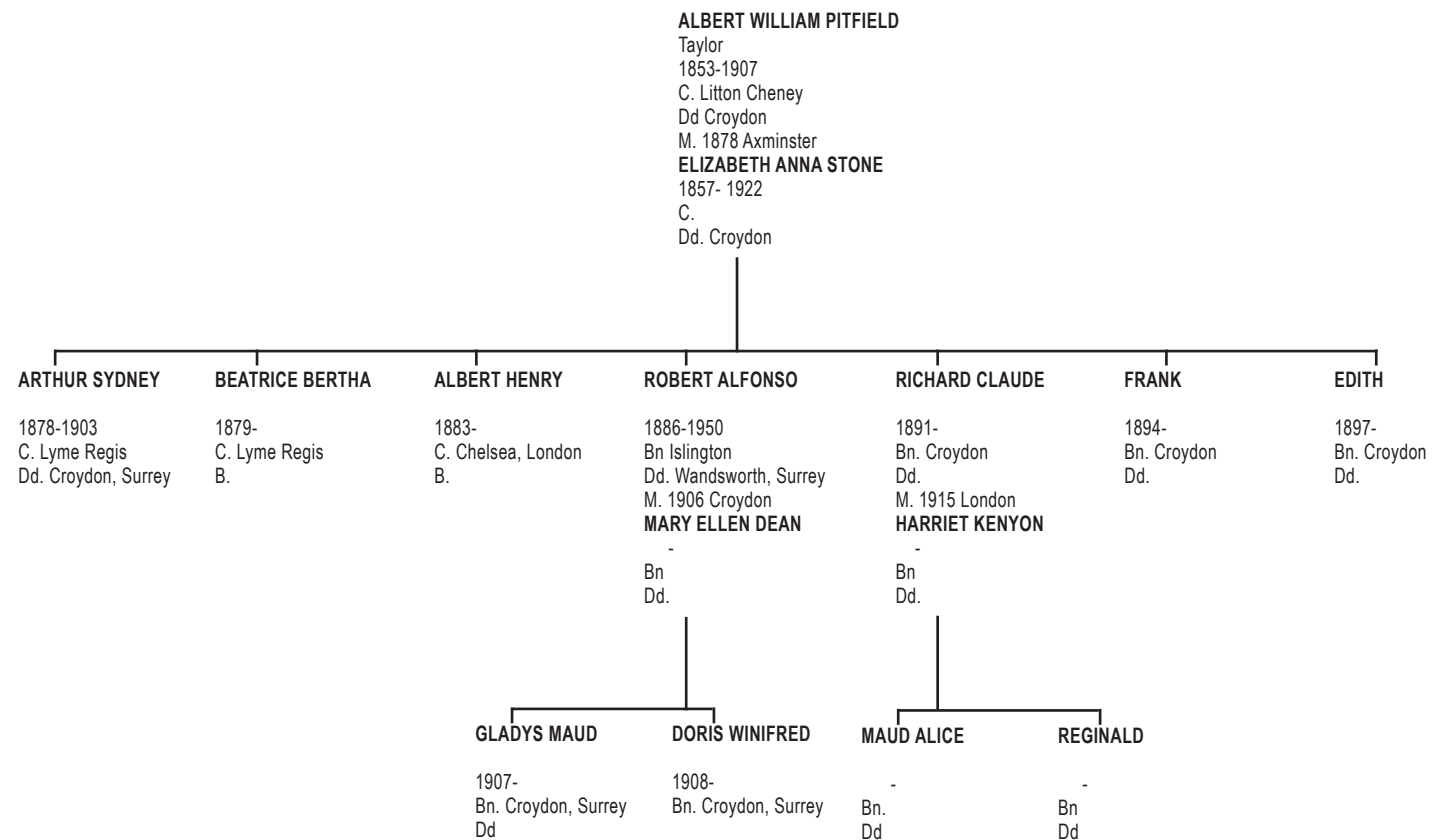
**ALBERT WILLIAM PITFIELD**
Taylor
1853-1907
C. Litton Cheney
Dd Croydon
M. 1878 Axminster
**ELIZABETH ANNA STONE**
1857- 1922
C.
Dd. Croydon

**ARTHUR SYDNEY**
1878-1903
C. Lyme Regis
Dd. Croydon, Surrey

**BEATRICE BERTHA**
1879-
C. Lyme Regis
B.

**ALBERT HENRY**
1883-
C. Chelsea, London
B.

**ROBERT ALFONSO**
1886-1950
Bn Islington
Dd. Wandsworth, Surrey
M. 1906 Croydon
**MARY ELLEN DEAN**
-
Bn
Dd.

**RICHARD CLAUDE**
1891-
Bn. Croydon
Dd.
M. 1915 London
**HARRIET KENYON**
-
Bn
Dd.

**FRANK**
1894-
Bn. Croydon
Dd.

**EDITH**
1897-
Bn. Croydon
Dd.

**GLADYS MAUD**
1907-
Bn. Croydon, Surrey
Dd

**DORIS WINIFRED**
1908-
Bn. Croydon, Surrey

**MAUD ALICE**
-
Bn.
Dd

**REGINALD**
-
Bn
Dd